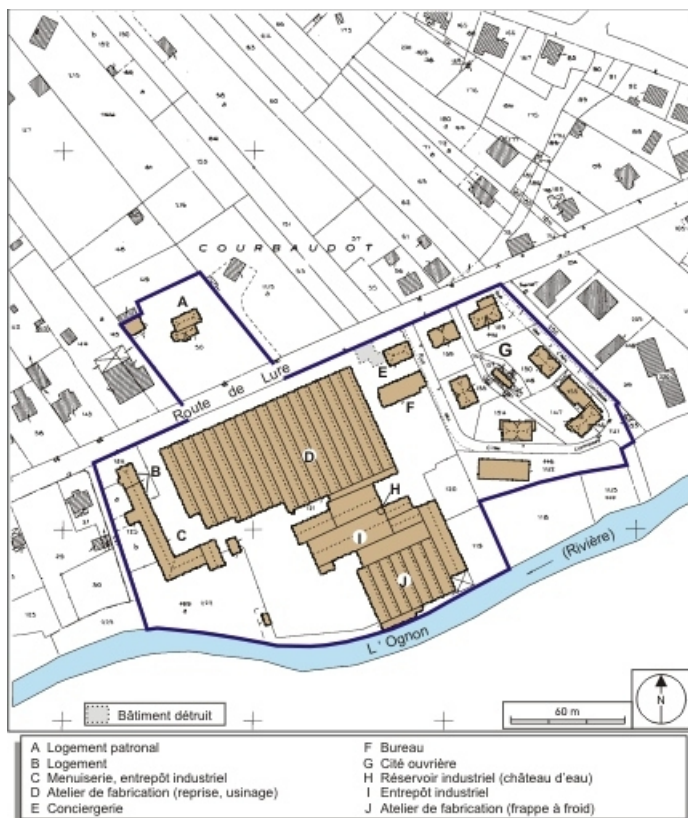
COURBAUDOT

Route de Lure

A

B

C

D

E

F

G

H

I

J

L' Ognon

(Rivière)

Bâtiment détruit

60 m

N

A Logement patronal
B Logement
C Menuiserie, entrepôt industriel
D Atelier de fabrication (reprise, usinage)
E Conciergerie

F Bureau
G Cité ouvrière
H Réservoir industriel (château d'eau)
I Entrepôt industriel
J Atelier de fabrication (frappe à froid)